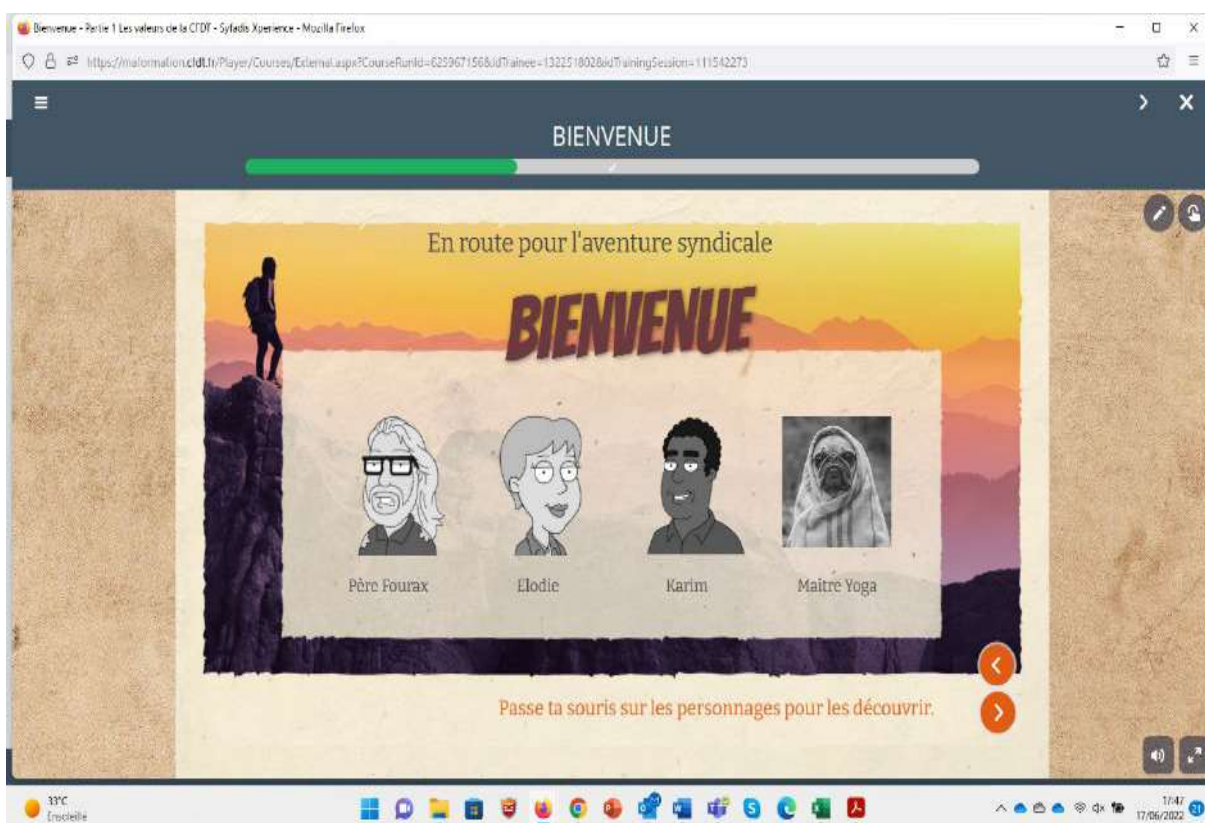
Bienvenue - Partie 1 Les valeurs de la CFDT - Syfadis Xperience - Mozilla Firefox

https://maformation.cfdt.fr/Player/Courses/External.aspx?CourseRunId=6259671568idTrainee=1322518028idTrainingSession=111542273

BIENVENUE

En route pour l'aventure syndicale

BIENVENUE

Père Fourax

Elodie

Karim

Maître Yoga

Passe ta souris sur les personnages pour les découvrir.

33°C
Ensoleillé

17:47
17/06/2022

21